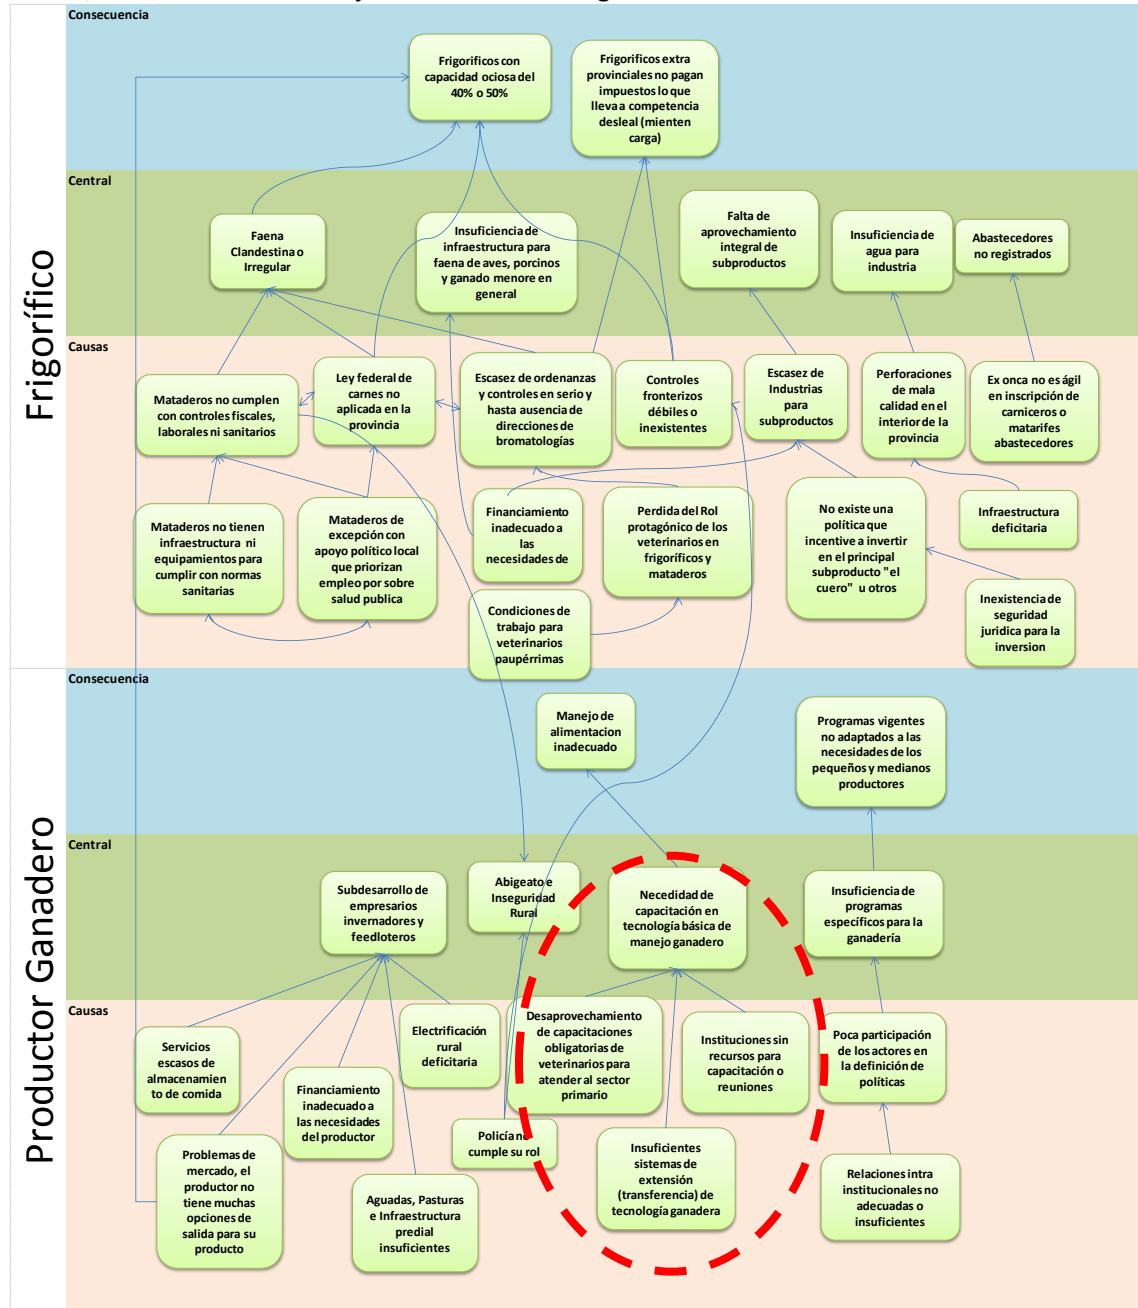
Frigorífico

Consecuencia

Frigorificos con capacidad ociosa del 40% o 50%

Frigorificos extra provinciales no pagan impuestos lo que lleva a competencia desleal (mienten carga)

Central

Faena Clandestina o Irregular

Insuficiencia de infraestructura para faena de aves, porcinos y ganado menore en general

Falta de aprovechamiento integral de subproductos

Insuficiencia de agua para industria

Abastecedores no registrados

Causas

Mataderos no cumplen con controles fiscales, laborales ni sanitarios

Ley federal de carnes no aplicada en la provincia

Escasez de ordenanzas y controles en serio y hasta ausencia de direcciones de bromatologías

Controles fronterizos débiles o inexistentes

Escasez de Industrias para subproductos

Perforaciones de mala calidad en el interior de la provincia

Ex onca no es ágil en inscripción de carniceros o matarifes abastecedores

Mataderos no tienen infraestructura ni equipamientos para cumplir con normas sanitarias

Mataderos de excepción con apoyo político local que priorizan empleo por sobre salud publica

Financiamiento inadecuado a las necesidades de

Perdida del Rol protagónico de los veterinarios en frigoríficos y mataderos

No existe una política que incentive a invertir en el principal subproducto "el cuero" u otros

Infraestructura deficitaria

Condiciones de trabajo para veterinarios paupérrimas

Inexistencia de seguridad juridica para la inversion

Productor Ganadero

Consecuencia

Manejo de alimentacion inadecuado

Programas vigentes no adaptados a las necesidades de los pequeños y medianos productores

Central

Subdesarrollo de empresarios invernadores y feedloteros

Abigeato e Inseguridad Rural

Necedidad de capacitación en tecnología básica de manejo ganadero

Insuficiencia de programas específicos para la ganadería

Causas

Servicios escasos de almacenamien to de comida

Electrificación rural deficitaria

Desaprovechamiento de capacitaciones obligatorias de veterinarios para atender al sector primario

Instituciones sin recursos para capacitación o reuniones

Poca participación de los actores en la definición de políticas

Financiamiento inadecuado a las necesidades del productor

Policía no cumple su rol

Problemas de mercado, el productor no tiene muchas opciones de salida para su producto

Aguadas, Pasturas e Infraestructura predial insuficientes

Insuficientes sistemas de extensión (transferencia) de tecnología ganadera

Relaciones intra institucionales no adecuadas o insuficientes